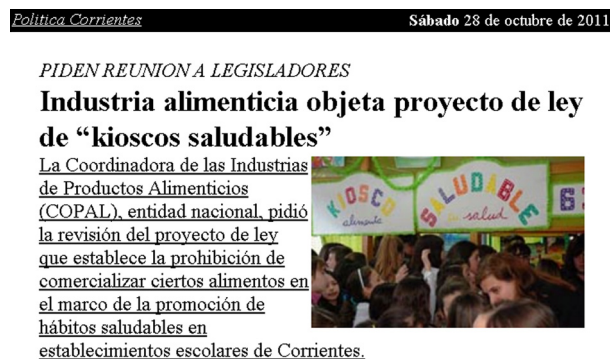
Politica Corrientes

Sábado 28 de octubre de 2011

PIDEN REUNION A LEGISLADORES

Industria alimenticia objeta proyecto de ley de "kioscos saludables"

La Coordinadora de las Industrias de Productos Alimenticios (COPAL), entidad nacional, pidió la revisión del proyecto de ley que establece la prohibición de comercializar ciertos alimentos en el marco de la promoción de hábitos saludables en establecimientos escolares de Corrientes.

KIOSCO alimento SALUDABLE y salud 63